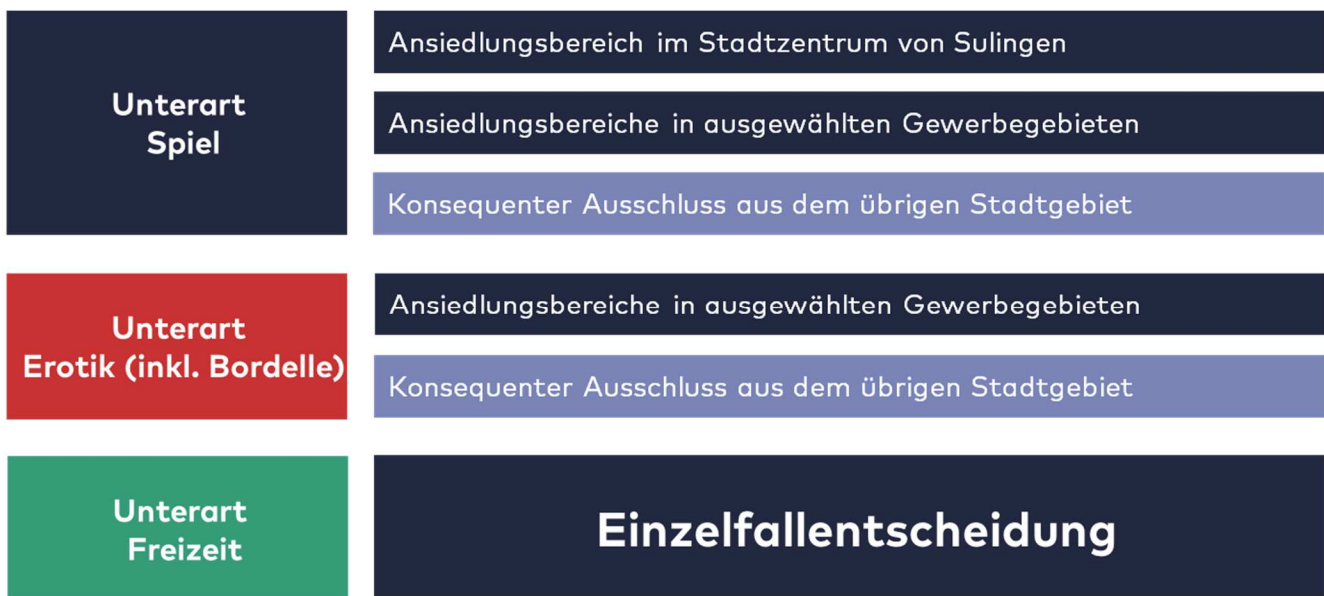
Unterart Spiel

Ansiedlungsbereich im Stadtzentrum von Sulingen

Ansiedlungsbereiche in ausgewählten Gewerbegebieten

Konsequenter Ausschluss aus dem übrigen Stadtgebiet

Unterart Erotik (inkl. Bordelle)

Ansiedlungsbereiche in ausgewählten Gewerbegebieten

Konsequenter Ausschluss aus dem übrigen Stadtgebiet

Unterart Freizeit

Einzelfallentscheidung